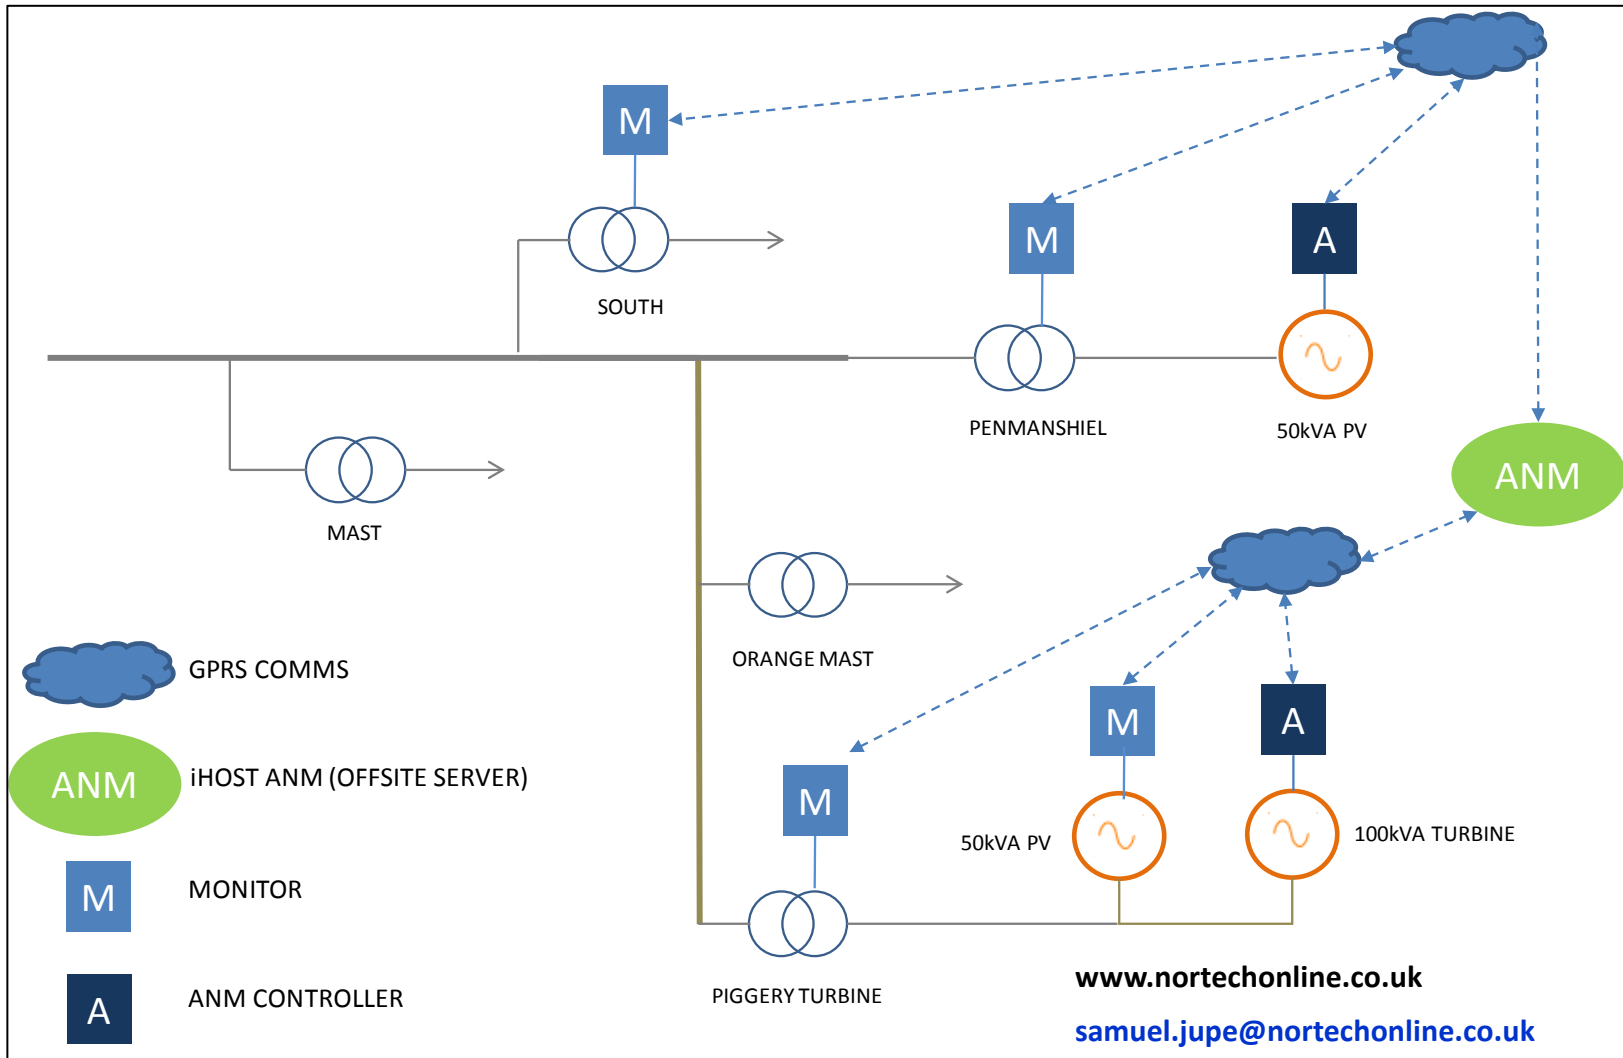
M

SOUTH

M

A

PENMANSHIEL

50kVA PV

ANM

MAST

ORANGE MAST

GPRS COMMS

ANM

iHOST ANM (OFFSITE SERVER)

M

A

M

50kVA PV

100kVA TURBINE

M

MONITOR

A

ANM CONTROLLER

PIGGERY TURBINE

www.nortechonline.co.uk

samuel.jupe@nortechonline.co.uk